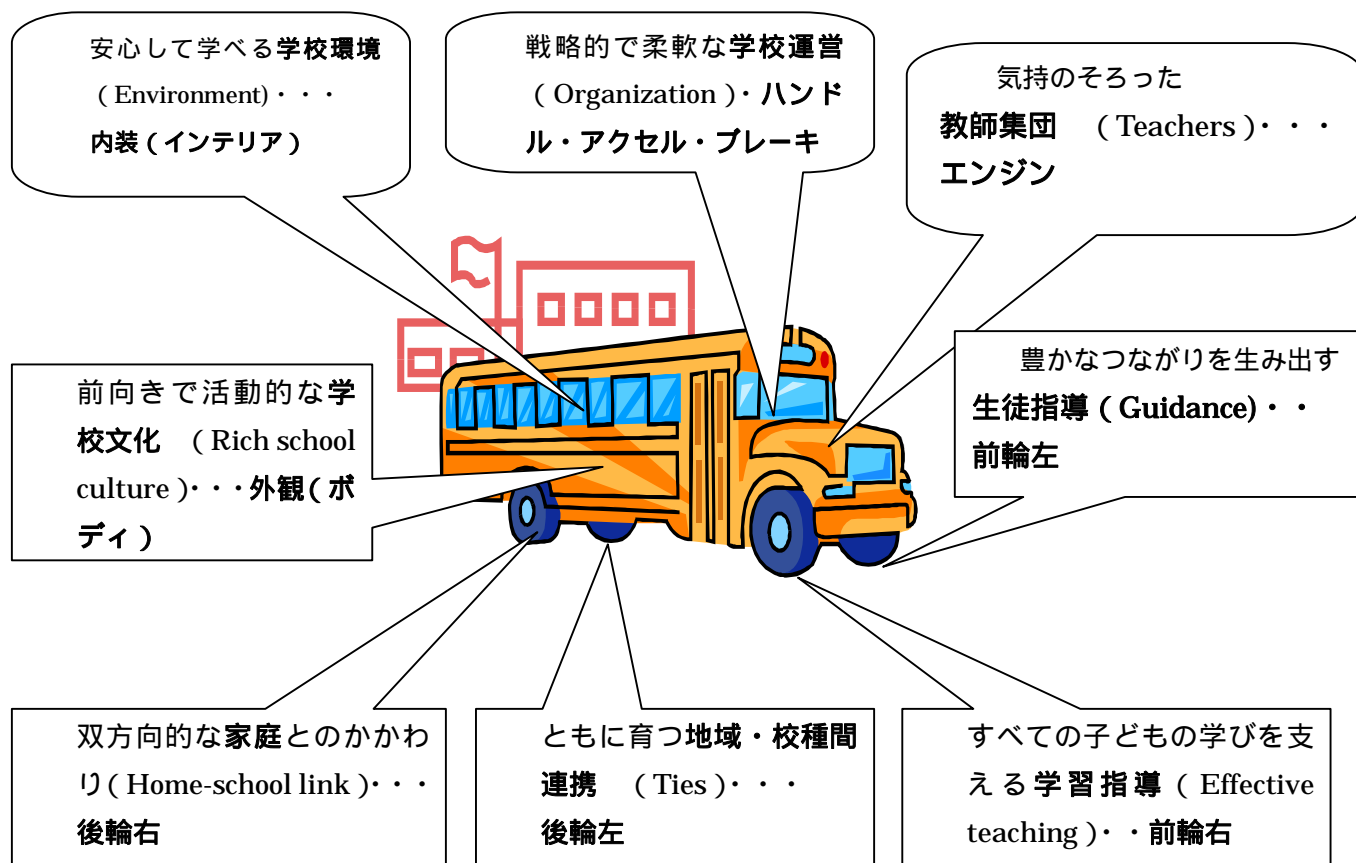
安心して学べる学校環境（Environment)・・・内装（インテリア）

戦略的で柔軟な学校運営（Organization）・ハンドル・アクセル・ブレーキ

気持のそろった教師集団　（Teachers）・・・エンジン

前向きで活動的な学校文化　（Rich school culture）・・・外観（ボディ）

豊かなつながりを生み出す生徒指導（Guidance)・・前輪左

双方向的な家庭とのかかわり（Home-school link）・・・後輪右

ともに育つ地域・校種間連携　（Ties）・・・後輪左

すべての子どもの学びを支える学習指導（Effective teaching）・・前輪右